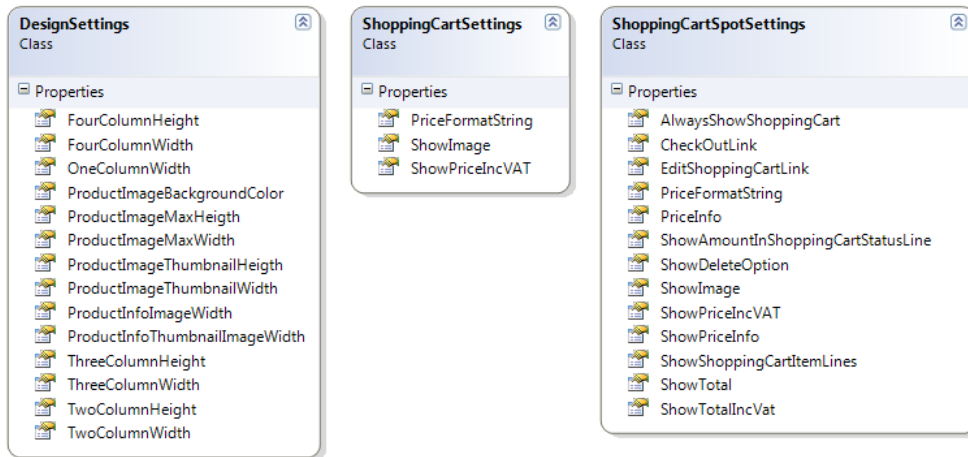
DesignSettings
Class

Properties
FourColumnHeight
FourColumnWidth
OneColumnWidth
ProductImageBackgroundColor
ProductImageMaxHeigth
ProductImageMaxWidth
ProductImageThumbnailHeigth
ProductImageThumbnailWidth
ProductInfoImageWidth
ProductInfoThumbnailImageWidth
ThreeColumnHeight
ThreeColumnWidth
TwoColumnHeight
TwoColumnWidth

ShoppingCartSettings
Class

Properties
PriceFormatString
ShowImage
ShowPriceIncVAT

ShoppingCartSpotSettings
Class

Properties
AlwaysShowShoppingCart
CheckOutLink
EditShoppingCartLink
PriceFormatString
PriceInfo
ShowAmountInShoppingCartStatusLine
ShowDeleteOption
ShowImage
ShowPriceIncVAT
ShowPriceInfo
ShowShoppingCartItemLines
ShowTotal
ShowTotalIncVat